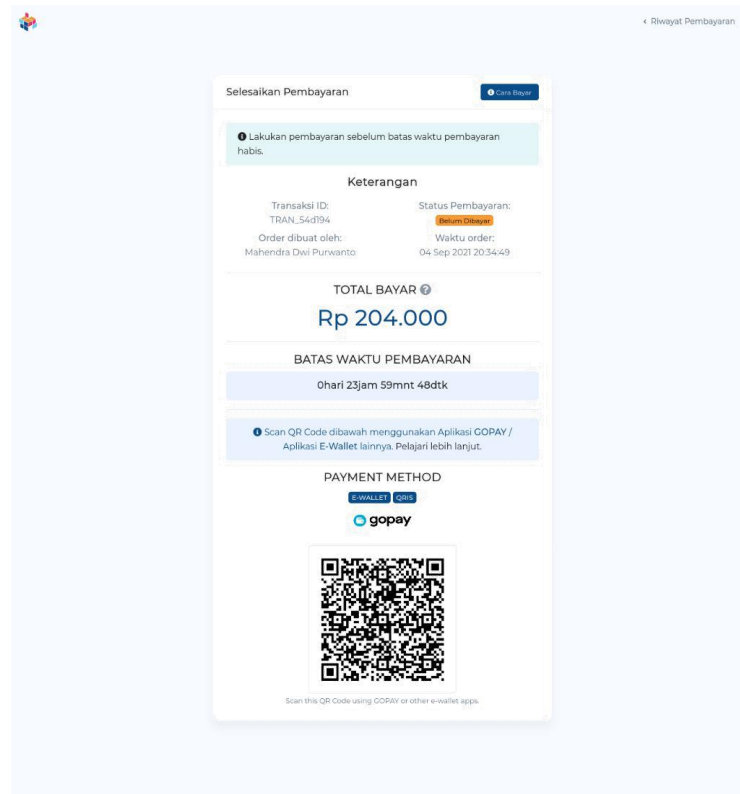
‹ Riwayat Pembayaran

Selesaikan Pembayaran

Cara Bayar

Lakukan pembayaran sebelum batas waktu pembayaran habis.

Keterangan

Transaksi ID:
TRAN_54d194

Status Pembayaran:
Belum Dibayar

Order dibuat oleh:
Mahendra Dwi Purwanto

Waktu order:
04 Sep 2021 20:34:49

TOTAL BAYAR

Rp 204.000

BATAS WAKTU PEMBAYARAN

0hari 23jam 59mnt 48dtk

Scan QR Code dibawah menggunakan Aplikasi GOPAY / Aplikasi E-Wallet lainnya. Pelajari lebih lanjut.

PAYMENT METHOD

E-WALLET QRIS

gopay

Scan this QR Code using GOPAY or other e-wallet apps.